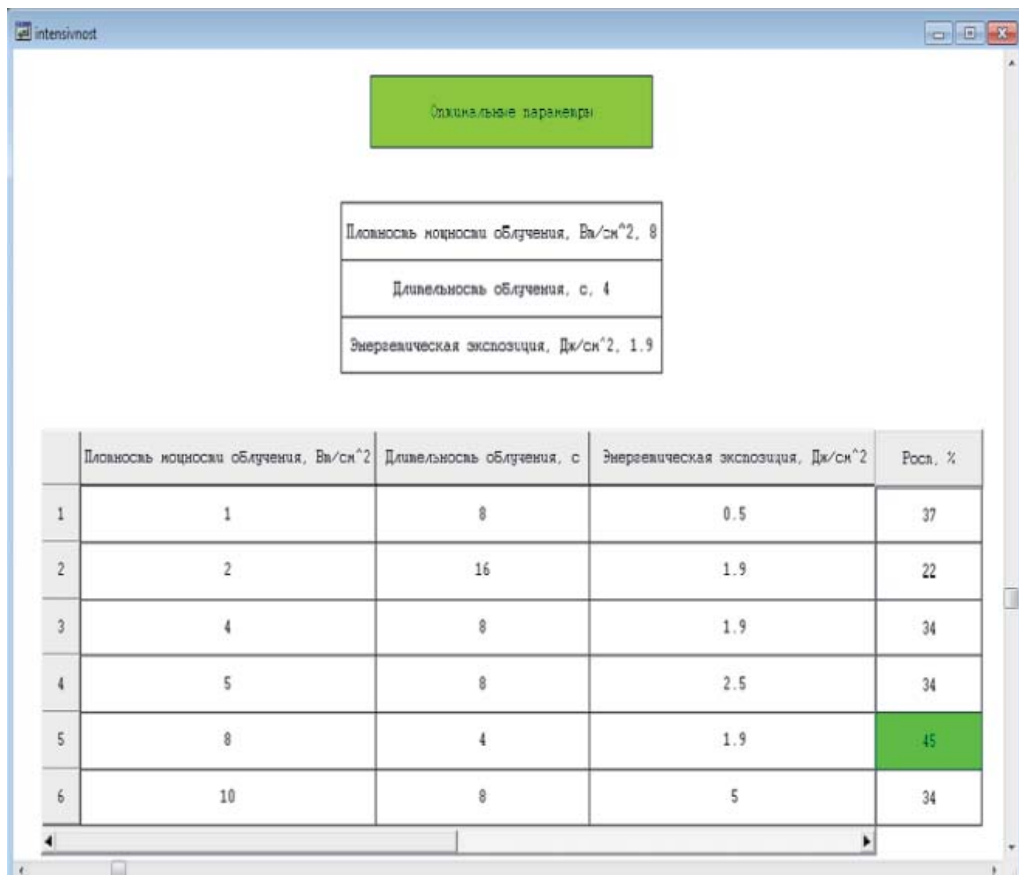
intensivnost

Оптимальные параметры

Плотность мощности облучения, Вт/см^2, 8

Длительность облучения, с, 4

Энергетическая экспозиция, Дж/см^2, 1.9

| | Плотность мощности облучения, Вт/см^2 | Длительность облучения, с | Энергетическая экспозиция, Дж/см^2 | Рост, % |
|---|---|---|---|---|
| 1 | 1 | 8 | 0.5 | 37 |
| 2 | 2 | 16 | 1.9 | 22 |
| 3 | 4 | 8 | 1.9 | 34 |
| 4 | 5 | 8 | 2.5 | 34 |
| 5 | 8 | 4 | 1.9 | 45 |
| 6 | 10 | 8 | 5 | 34 |